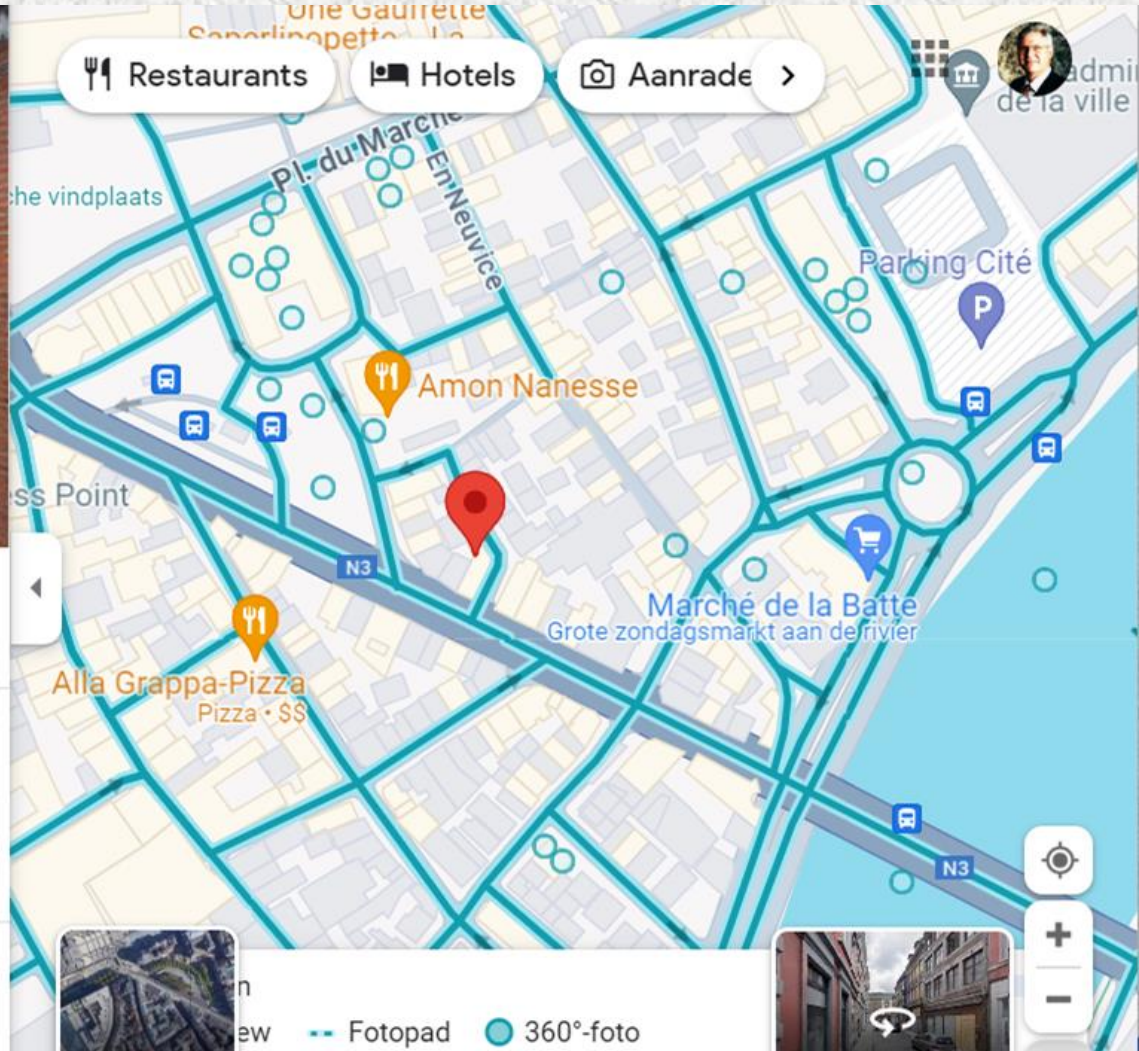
Une Gaufrette
Saperlipopette... La
Restaurants
Hotels
Aanrade
admi
de la ville
Pl. du Marché
En Neuvice
che vindplaats
Parking Cité
P
Amon Nanesse
ss Point
N3
Marché de la Batte
Grote zondagsmarkt aan de rivier
Alla Grappa-Pizza
Pizza · $$
N3
n
ew
Fotopad
360°-foto